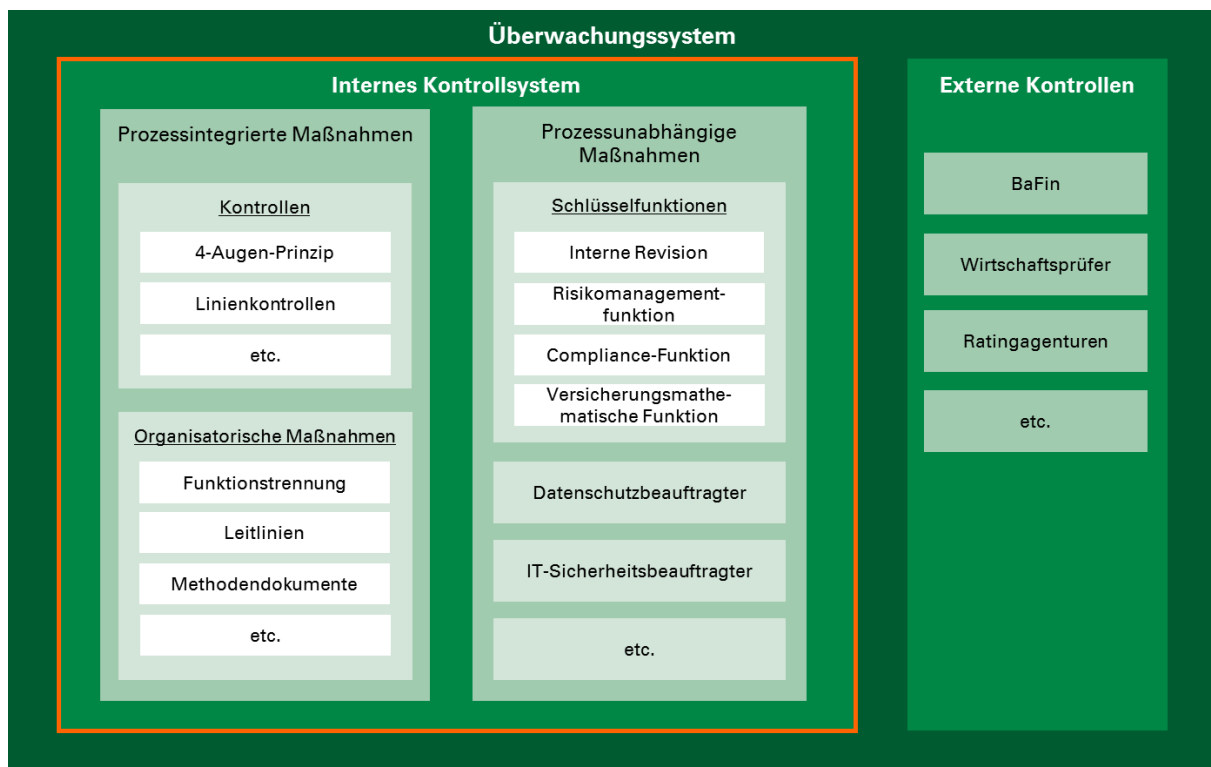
Überwachungssystem

Internes Kontrollsystem

Prozessintegrierte Maßnahmen

Kontrollen

4-Augen-Prinzip

Linienkontrollen

etc.

Organisatorische Maßnahmen

Funktionstrennung

Leitlinien

Methodendokumente

etc.

Prozessunabhängige Maßnahmen

Schlüsselfunktionen

Interne Revision

Risikomanagementfunktion

Compliance-Funktion

Versicherungsmathematische Funktion

Datenschutzbeauftragter

IT-Sicherheitsbeauftragter

etc.

Externe Kontrollen

BaFin

Wirtschaftsprüfer

Ratingagenturen

etc.